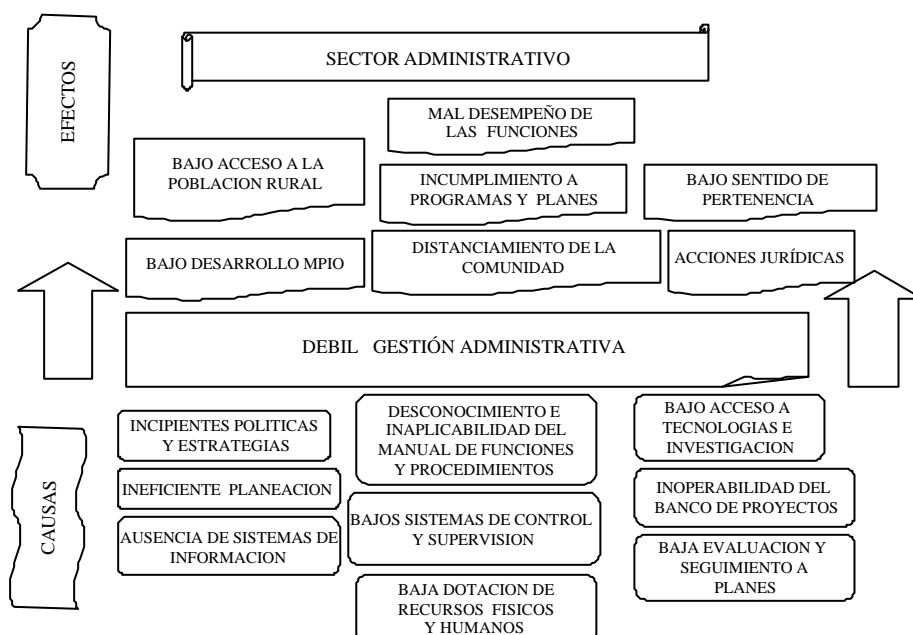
EFECTOS

SECTOR ADMINISTRATIVO

MAL DESEMPEÑO DE LAS FUNCIONES

BAJO ACCESO A LA POBLACION RURAL

INCUMPLIMIENTO A PROGRAMAS Y PLANES

BAJO SENTIDO DE PERTENENCIA

BAJO DESARROLLO MPIO

DISTANCIAMIENTO DE LA COMUNIDAD

ACCIONES JURÍDICAS

DEBIL GESTIÓN ADMINISTRATIVA

CAUSAS

INCIPIENTES POLITICAS Y ESTRATEGIAS

INEFICIENTE PLANEACION

AUSENCIA DE SISTEMAS DE INFORMACION

DESCONOCIMIENTO E INAPLICABILIDAD DEL MANUAL DE FUNCIONES Y PROCEDIMIENTOS

BAJOS SISTEMAS DE CONTROL Y SUPERVISION

BAJA DOTACION DE RECURSOS FISICOS Y HUMANOS

BAJO ACCESO A TECNOLOGIAS E INVESTIGACION

INOPERABILIDAD DEL BANCO DE PROYECTOS

BAJA EVALUACION Y SEGUIMIENTO A PLANES